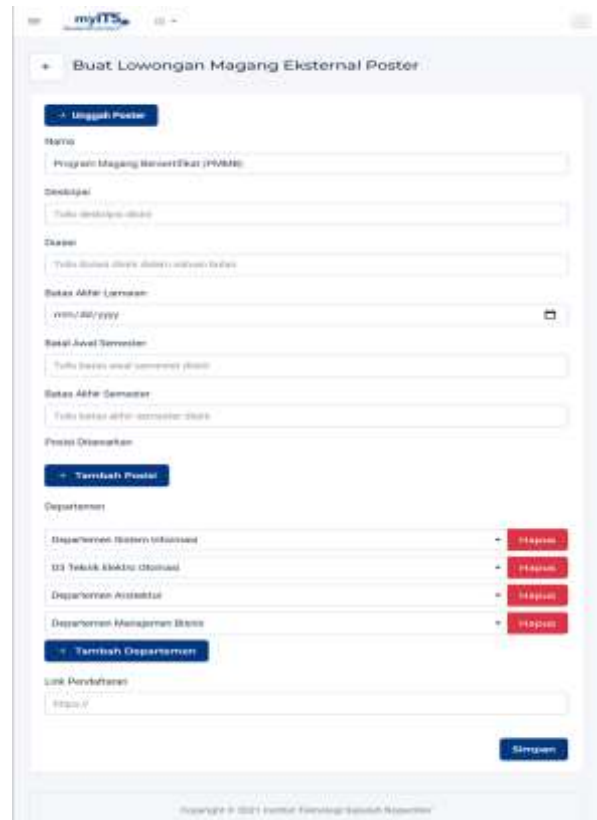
myITS

Buat Lowongan Magang Eksternal Poster

+ Unggah Poster

Nama

Program Magang Bersertifikat (PMMB)

Deskripsi

Tulis deskripsi disini

Durasi

Tulis durasi disini dalam satuan bulan

Batas Akhir Lamaran

mm/dd/yyyy

Batas Awal Semester

Tulis batas awal semester disini

Batas Akhir Semester

Tulis batas akhir semester disini

Posisi Ditawarkan

+ Tambah Posisi

Departemen

Departemen Sistem Informasi | Hapus

D3 Teknik Elektro Otomasi | Hapus

Departemen Arsitektur | Hapus

Departemen Manajemen Bisnis | Hapus

+ Tambah Departemen

Link Pendaftaran

https://

Simpan

Copyright © 2021 Institut Teknologi Sepuluh Nopember